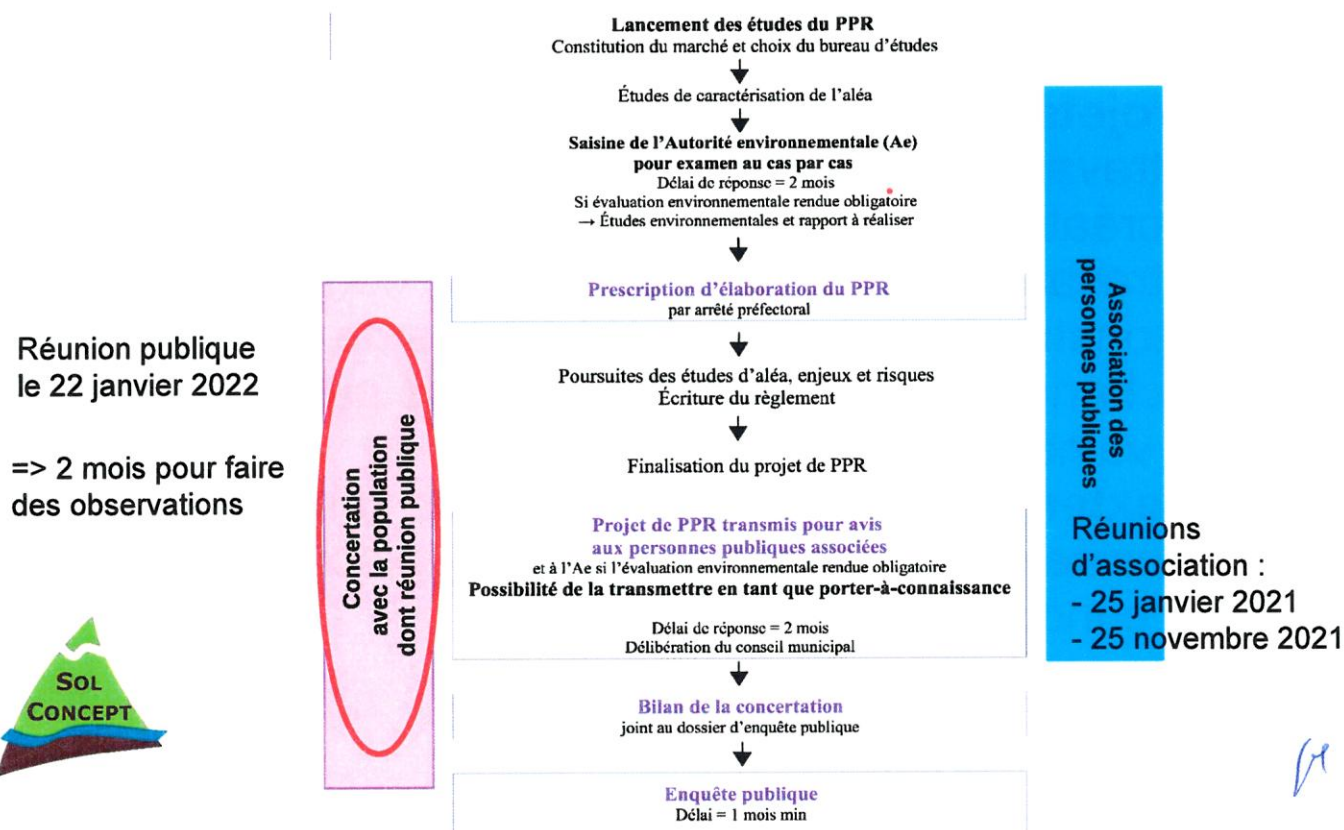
Lancement des études du PPR
Constitution du marché et choix du bureau d'études

Études de caractérisation de l'aléa

Saisine de l'Autorité environnementale (Ae)
pour examen au cas par cas
Délai de réponse = 2 mois
Si évaluation environnementale rendue obligatoire
→ Études environnementales et rapport à réaliser

Prescription d'élaboration du PPR
par arrêté préfectoral

Poursuites des études d'aléa, enjeux et risques
Écriture du règlement

Finalisation du projet de PPR

Projet de PPR transmis pour avis
aux personnes publiques associées
et à l'Ae si l'évaluation environnementale rendue obligatoire
Possibilité de la transmettre en tant que porter-à-connaissance

Délai de réponse = 2 mois
Délibération du conseil municipal

Bilan de la concertation
joint au dossier d'enquête publique

Enquête publique
Délai = 1 mois min

Réunion publique le 22 janvier 2022

=> 2 mois pour faire des observations

Concertation avec la population dont réunion publique

Association des personnes publiques

Réunions d'association :
- 25 janvier 2021
- 25 novembre 2021

SOL CONCEPT

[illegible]